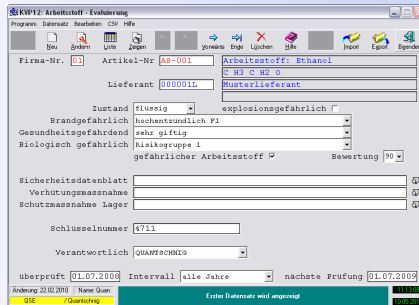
KVP12: Arbeitsstoff - Evaluierung

Programm Datensatz Bearbeiten CSV Hilfe

Neu Ändern Liste Zeigen Vorwärts Enge Löschen Hilfe Import Export Beenden

Firma-Nr. 01 Artikel-Nr A8-001 Arbeitsstoff: Ethanol
C H 3 C H 2 O
Lieferant 000001L Musterlieferant

Zustand flüssig explosionsgefährlich
Brandgefährlich hochentzündlich F1
Gesundheitsgefährdend sehr giftig
Biologisch gefährlich Risikogruppe 1
gefährlicher Arbeitsstoff Bewertung 90

Sicherheitsdatenblatt
Verhütungsmassnahme
Schutzmassnahme Lager

Schlüsselnummer 4711

Verantwortlich QUANTSCHNIG

überprüft 01.07.2008 Intervall alle Jahre nächste Prüfung 01.07.2009

Änderung: 22.02.2010 Name: Quan
QSE / Quantschnig
Erster Datensatz wird angezeigt
11:12:05